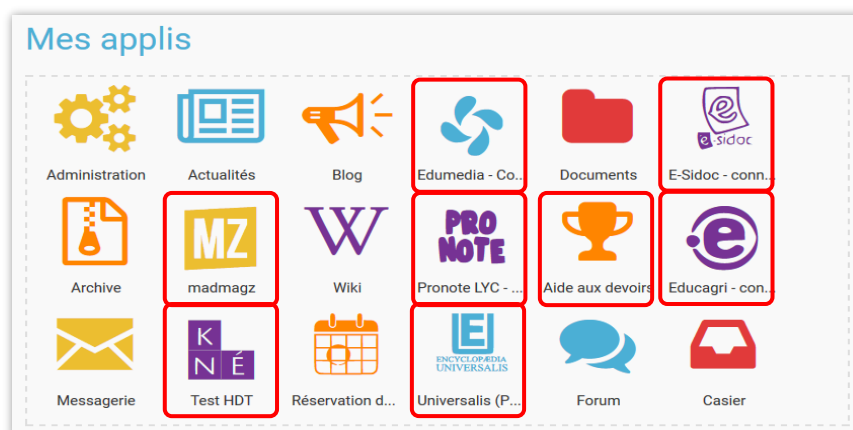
Mes applis

Administration
Actualités
Blog
Edumedia - Co...
Documents
e-sidoc
E-Sidoc - conn...

Archive
MZ
madmagz
W
Wiki
PRO NOTE
Pronote LYC - ...
Aide aux devoirs
e
Educagri - con...

Messagerie
K N É
Test HDT
Réservation d...
E
ENCYCLOPÆDIA UNIVERSALIS
Universalis (P...
Forum
Casier